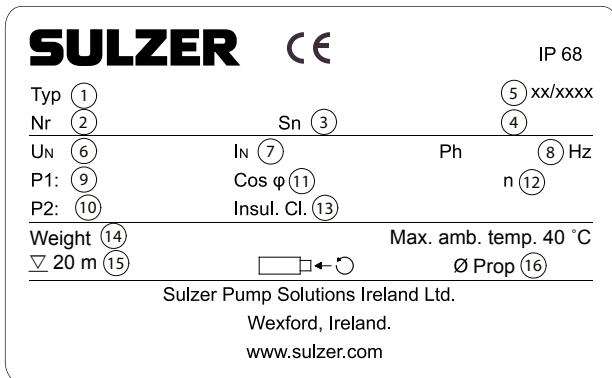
SULZER CE IP 68

Typ ①
⑤ xx/xxxx

Nr ②
Sn ③
④

$U_N$ ⑥
$I_N$ ⑦
Ph
⑧ Hz

P1: ⑨
Cos φ ⑪
n ⑫

P2: ⑩
Insul. Cl. ⑬

Weight ⑭
Max. amb. temp. 40 °C

▽ 20 m ⑮
Ø Prop ⑯

Sulzer Pump Solutions Ireland Ltd.

Wexford, Ireland.

www.sulzer.com